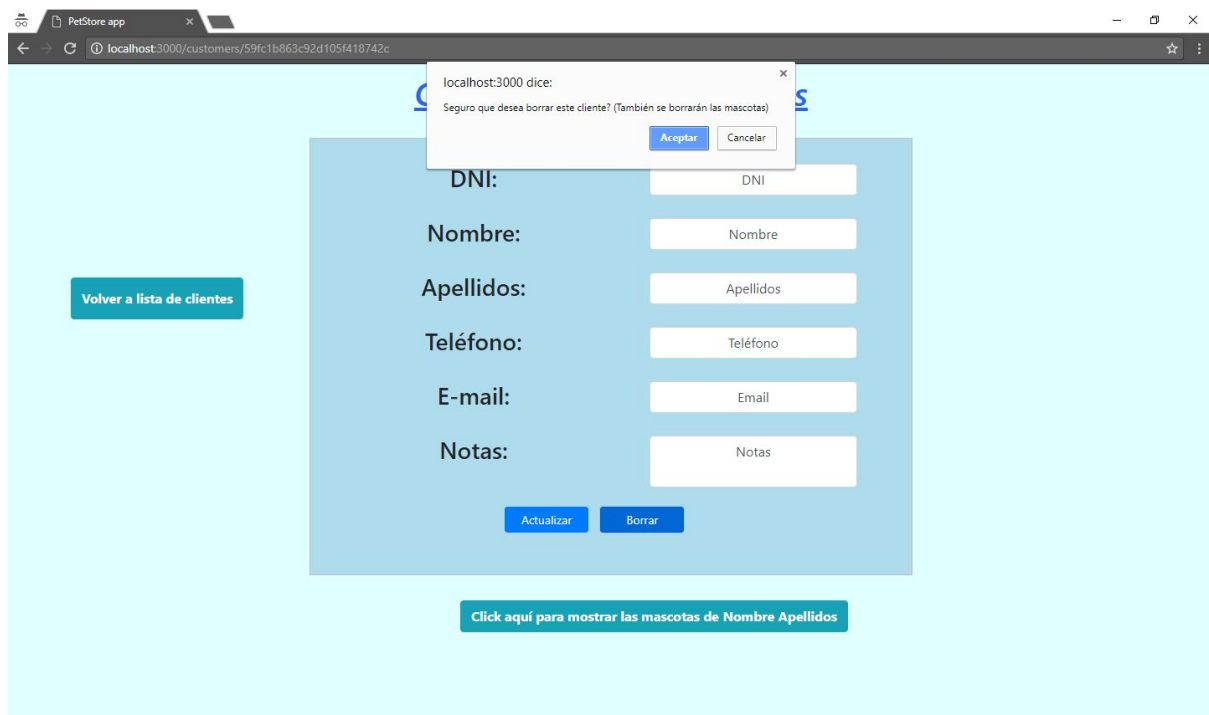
PetStore app ×

localhost:3000/customers/59fc1b863c92d105f418742c

localhost:3000 dice:

Seguro que desea borrar este cliente? (También se borrarán las mascotas)

Aceptar Cancelar

×

C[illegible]s

Volver a lista de clientes

DNI: DNI

Nombre: Nombre

Apellidos: Apellidos

Teléfono: Teléfono

E-mail: Email

Notas: Notas

Actualizar Borrar

Click aquí para mostrar las mascotas de Nombre Apellidos